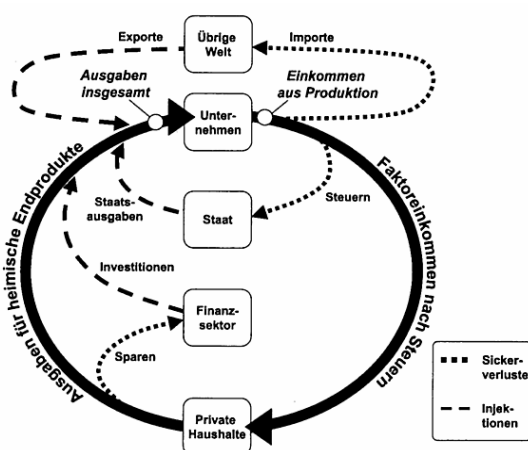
Exporte

Übrige Welt

Importe

Ausgaben insgesamt

Unternehmen

Einkommen aus Produktion

Ausgaben für heimische Endprodukte

Faktoreinkommen nach Steuern

Staatsausgaben

Staat

Steuern

Investitionen

Finanzsektor

Sparen

Private Haushalte

Sickerverluste

Injektionen